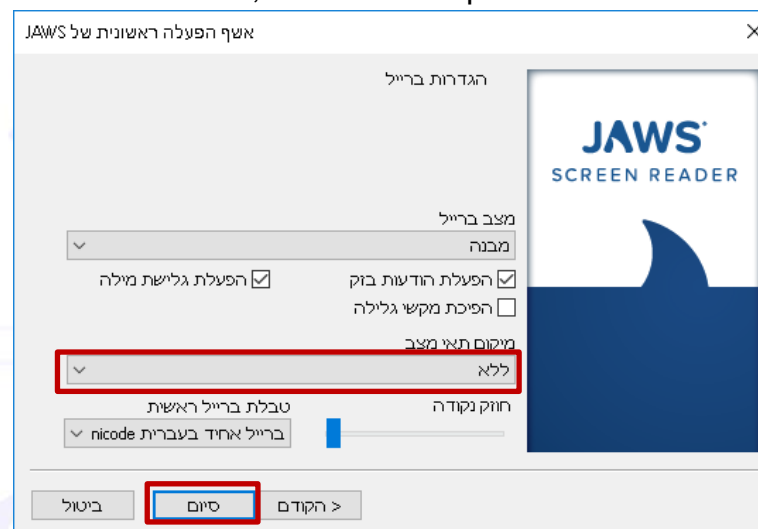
אשף הפעלה ראשונית של JAWS

×

JAWS
SCREEN READER

הגדרות ברייל

מצב ברייל

מבנה

הפעלת הודעות בזק

הפעלת גלישת מילה

הפיכת מקשי גלילה

מיקום תאי מצב

ללא

חוזק נקודה

טבלת ברייל ראשית

ברייל אחיד בעברית nicode

< הקודם

סיום

ביטול